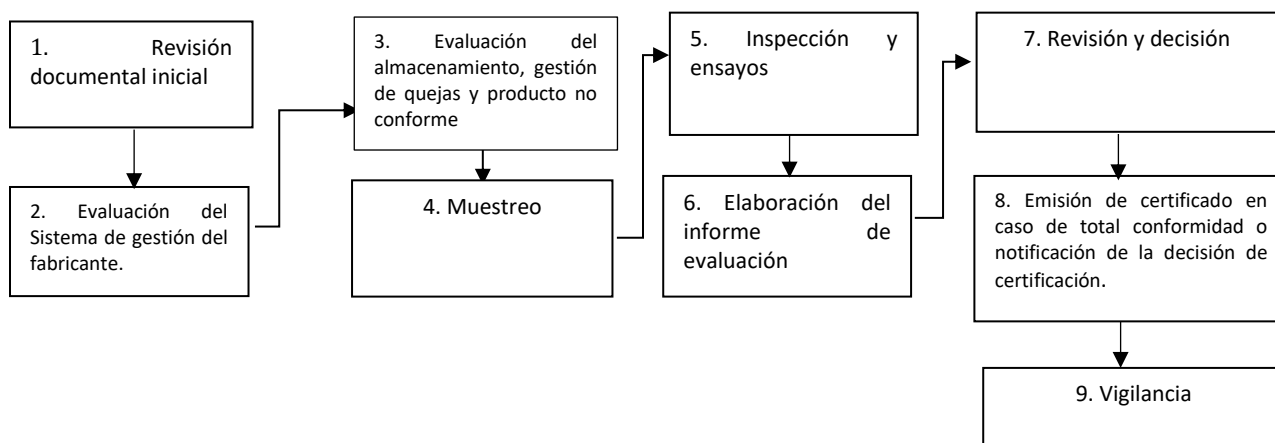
1. Revisión documental inicial

2. Evaluación del Sistema de gestión del fabricante.

3. Evaluación del almacenamiento, gestión de quejas y producto no conforme

4. Muestreo

5. Inspección y ensayos

6. Elaboración del informe de evaluación

7. Revisión y decisión

8. Emisión de certificado en caso de total conformidad o notificación de la decisión de certificación.

9. Vigilancia